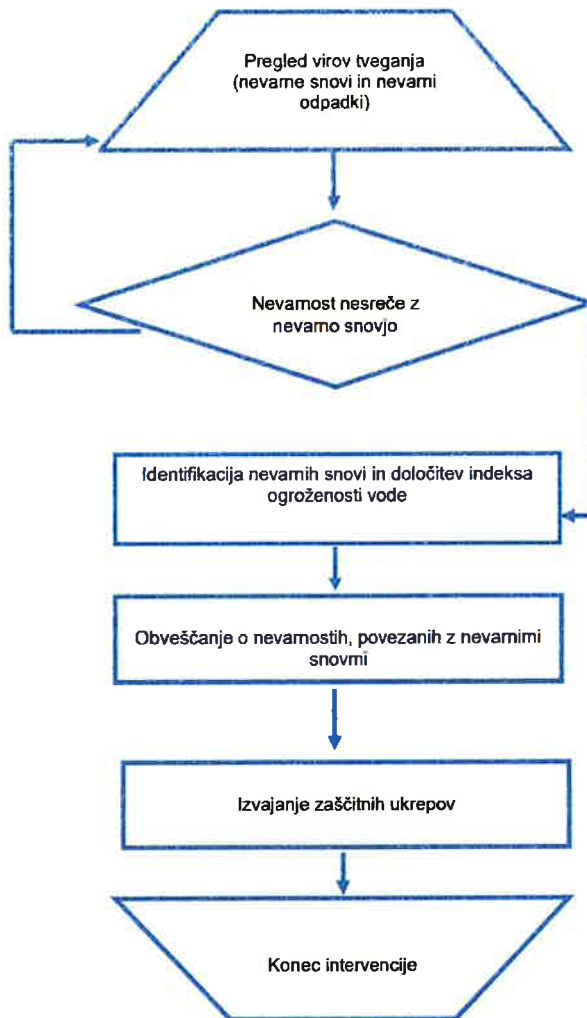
Pregled virov tveganja (nevarne snovi in nevarni odpadki)

Nevarnost nesreče z nevarno snovjo

Identifikacija nevarnih snovi in določitev indeksa ogroženosti vode

Obveščanje o nevarnostih, povezanih z nevarnimi snovmi

Izvajanje zaščitnih ukrepov

Konec intervencije